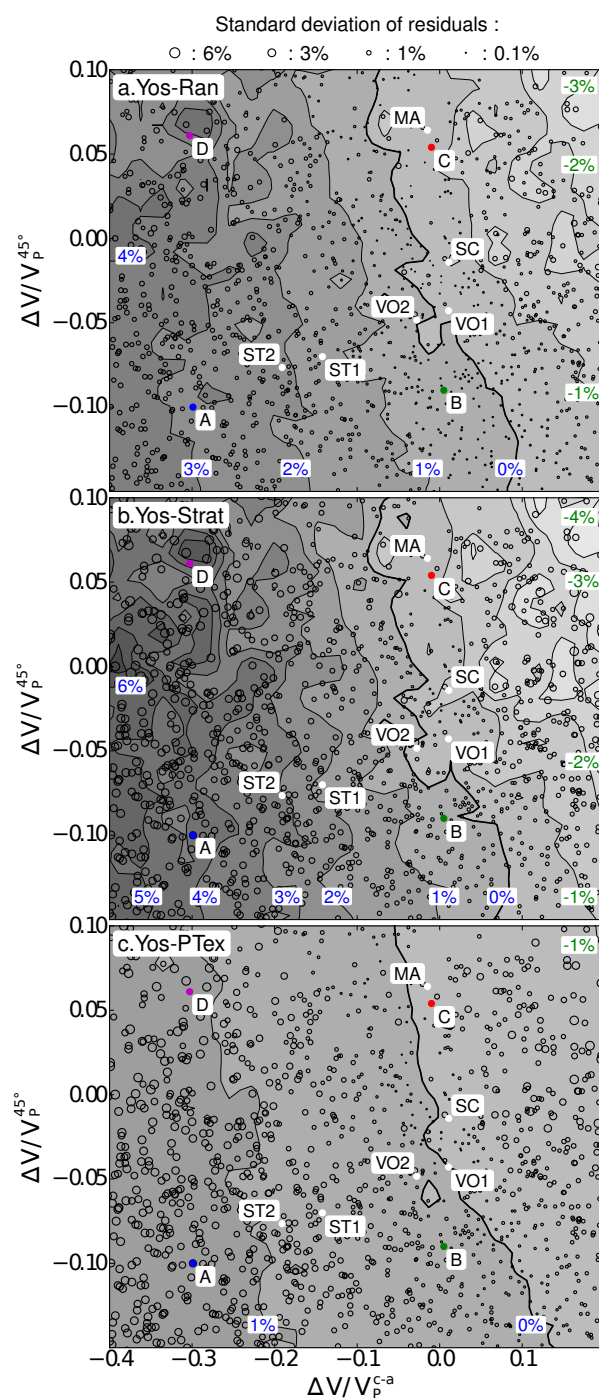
Standard deviation of residuals :
○ : 6%   ○ : 3%   ◦ : 1%   · : 0.1%

a.Yos-Ran
0.10
0.05
0.00
−0.05
−0.10
$\Delta V/V_P^{45°}$
D
MA
C
-3%
-2%
4%
SC
VO2
VO1
ST2
ST1
-1%
A
B
3%
2%
1%
0%

b.Yos-Strat
0.10
0.05
0.00
−0.05
−0.10
$\Delta V/V_P^{45°}$
MA
D
C
-4%
-3%
6%
SC
VO2
VO1
-2%
ST2
ST1
A
B
5%
4%
3%
2%
1%
0%
-1%

c.Yos-PTex
0.10
0.05
0.00
−0.05
−0.10
$\Delta V/V_P^{45°}$
-1%
MA
D
C
SC
VO2
VO1
ST2
ST1
A
B
1%
0%
−0.4
−0.3
−0.2
−0.1
0.0
0.1
$\Delta V/V_P^{c\text{-}a}$